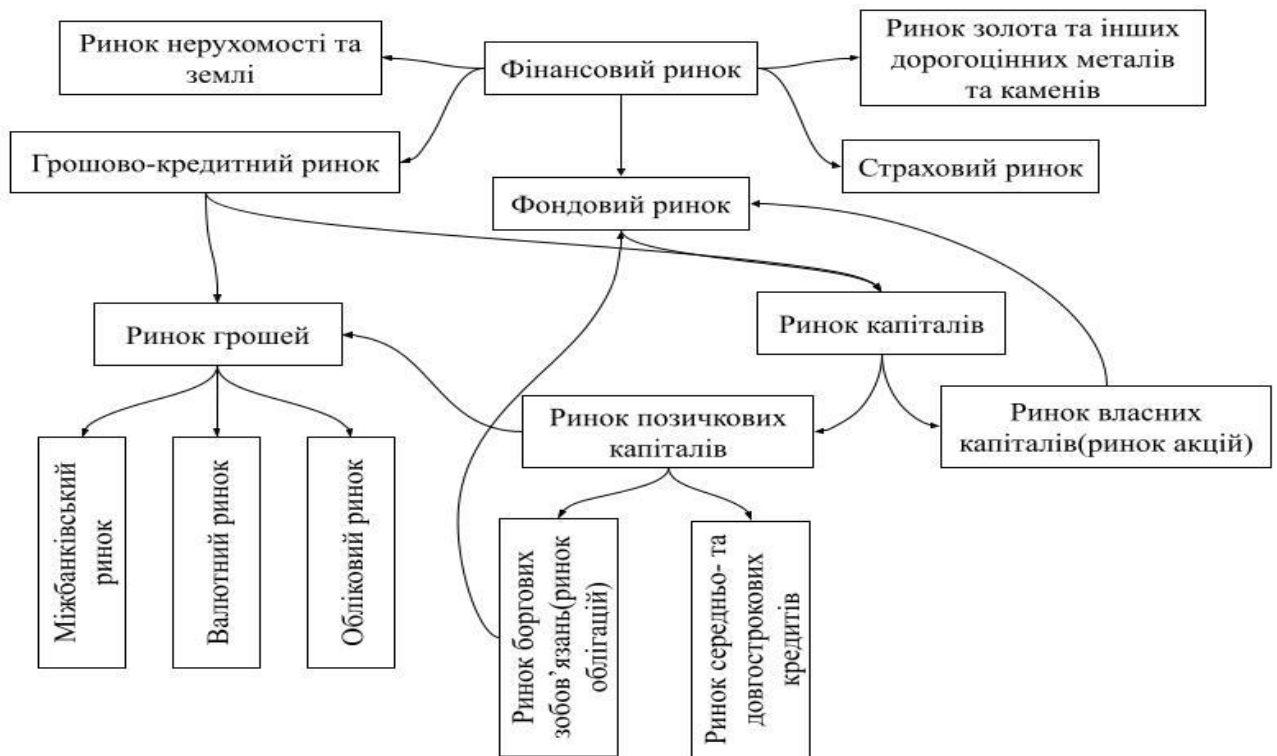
Фінансовий ринок

Ринок нерухомості та землі

Ринок золота та інших дорогоцінних металів та каменів

Грошово-кредитний ринок

Страховий ринок

Фондовий ринок

Ринок грошей

Ринок капіталів

Ринок позичкових капіталів

Ринок власних капіталів(ринок акцій)

Міжбанківський ринок

Валютний ринок

Обліковий ринок

Ринок боргових зобов'язань(ринок облігацій)

Ринок середньо- та довгострокових кредитів